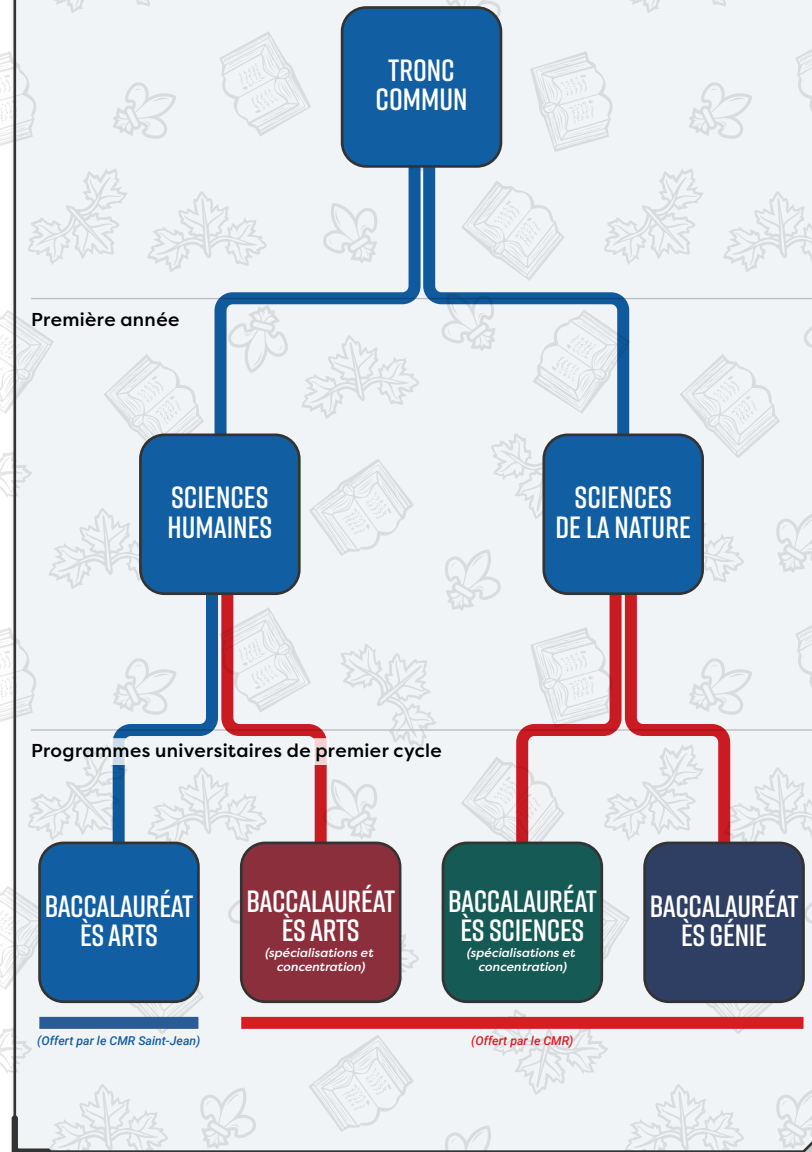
TRONC COMMUN

Première année

SCIENCES HUMAINES

SCIENCES DE LA NATURE

Programmes universitaires de premier cycle

BACCALAURÉAT ÈS ARTS

BACCALAURÉAT ÈS ARTS
(spécialisations et concentration)

BACCALAURÉAT ÈS SCIENCES
(spécialisations et concentration)

BACCALAURÉAT ÈS GÉNIE

(Offert par le CMR Saint-Jean)

(Offert par le CMR)